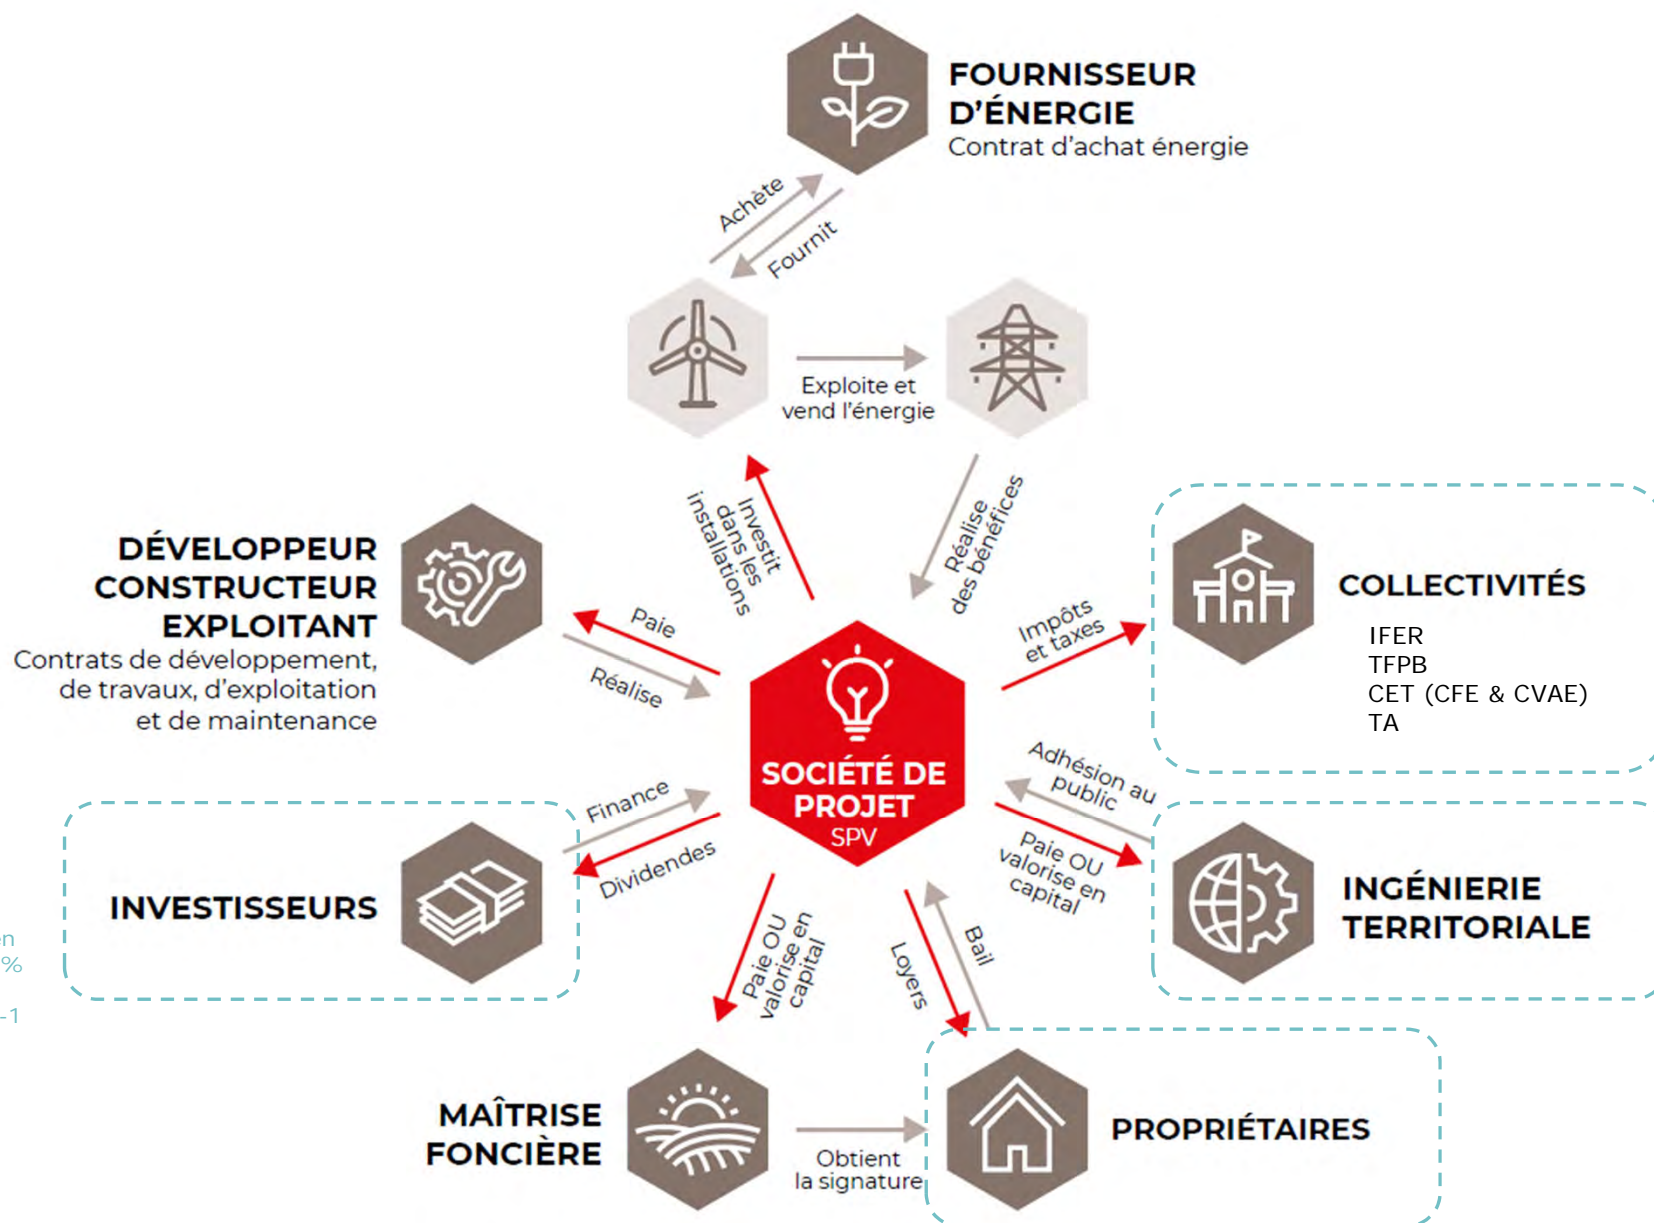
FOURNISSEUR D'ÉNERGIE
Contrat d'achat énergie

Achète
Fournit

Exploite et vend l'énergie

Investit dans les installations

Réalise des bénéfices

DÉVELOPPEUR CONSTRUCTEUR EXPLOITANT
Contrats de développement, de travaux, d'exploitation et de maintenance

Paie
Réalise

Impôts et taxes

COLLECTIVITÉS
IFER
TFPB
CET (CFE & CVAE)
TA

SOCIÉTÉ DE PROJET
SPV

Adhésion au public

Finance
Dividendes

INVESTISSEURS

Paie OU valorise en capital

INGÉNIERIE TERRITORIALE

Paie OU valorise en capital

Loyers

Bail

MAÎTRISE FONCIÈRE

Obtient la signature

PROPRIÉTAIRES

en
%
-1